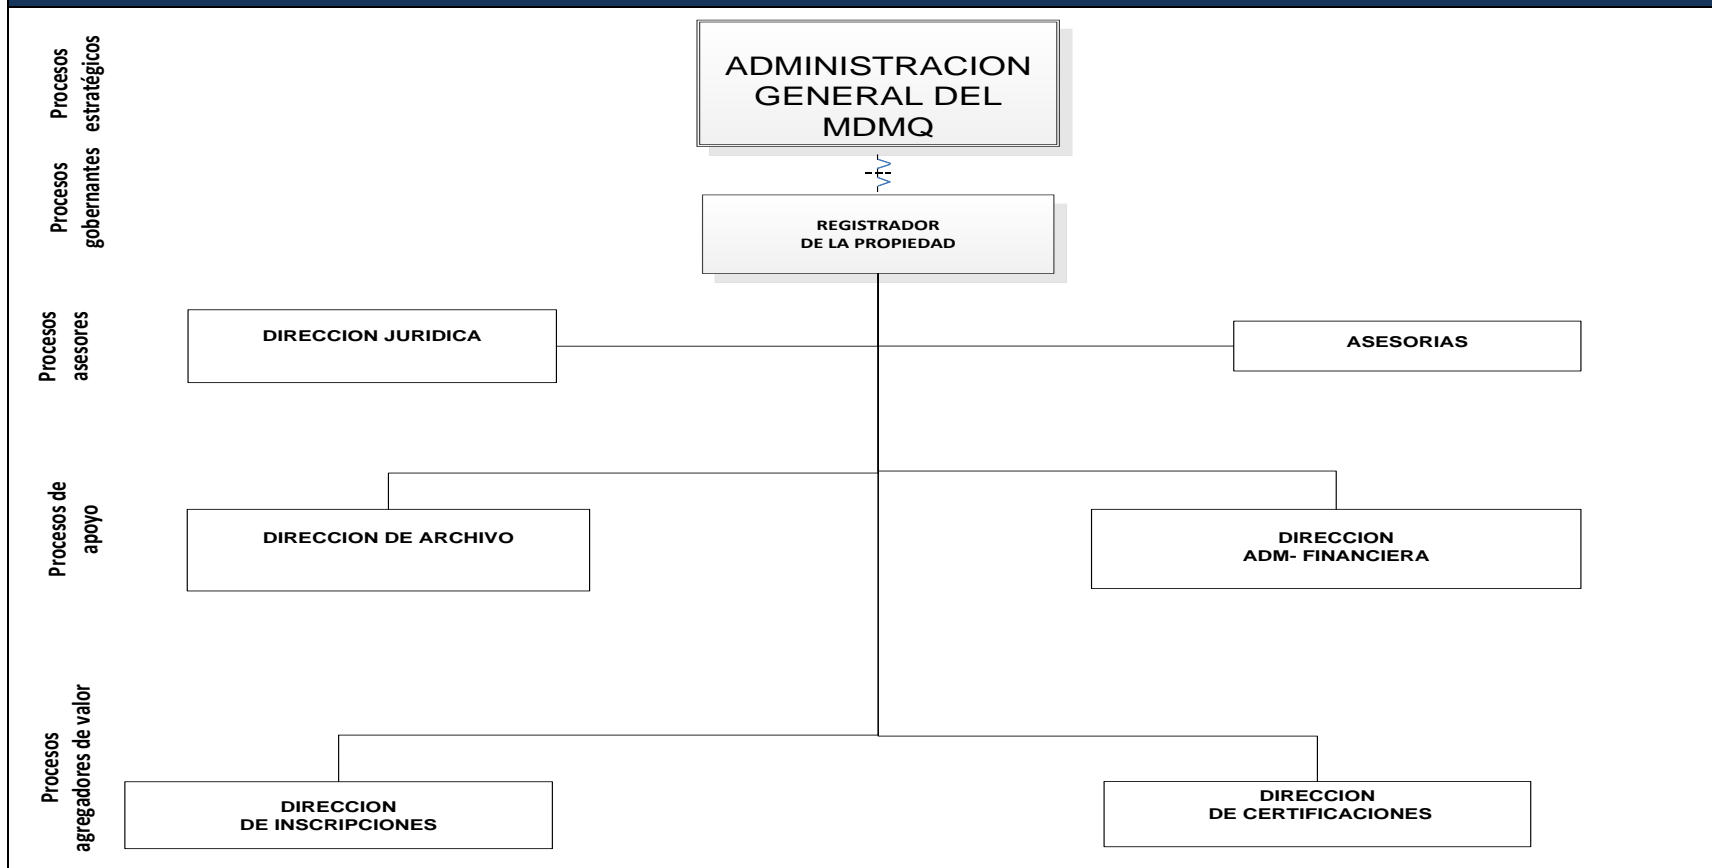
Procesos estratégicos

ADMINISTRACION GENERAL DEL MDMQ

Procesos gobernantes

REGISTRADOR DE LA PROPIEDAD

Procesos asesores

DIRECCION JURIDICA

ASESORIAS

Procesos de apoyo

DIRECCION DE ARCHIVO

DIRECCION ADM- FINANCIERA

Procesos agregadores de valor

DIRECCION DE INSCRIPCIONES

DIRECCION DE CERTIFICACIONES